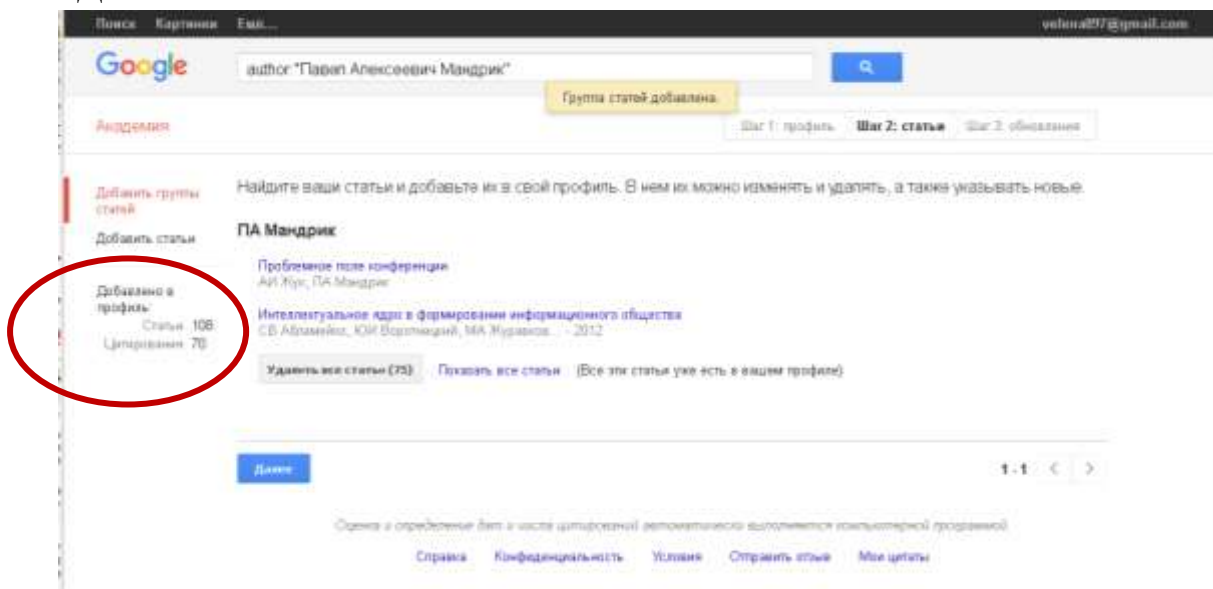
Поиск Картинки Ещё...

vehnal97@gmail.com

Google

author "Павел Алексеевич Мандрик"

Группа статей добавлена.

Академия

Шаг 1: профиль Шаг 2: статьи Шаг 3: обновления

Добавить группы статей

Добавить статьи

Добавлено в профиль:
Статьи 108
Цитирования 70

Найдите ваши статьи и добавьте их в свой профиль. В нем их можно изменять и удалять, а также указывать новые.

ПА Мандрик

Проблемное поле конференции
АИ Жук, ПА Мандрик

Интеллектуальное ядро в формировании информационного общества
СВ Абламейко, ЮИ Воротницкий, МА Журавков, ... - 2012

Удалить все статьи (75) Показать все статьи (Все эти статьи уже есть в вашем профиле)

Далее

1-1

Оценка и определение дат и места цитирования автоматически выполняется компьютерной программой

Справка Конфиденциальность Условия Отправить отзыв Мои цитаты